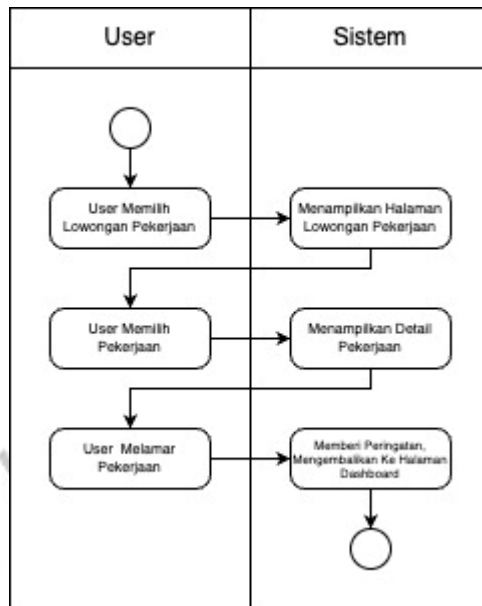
User

Sistem

User Memilih Lowongan Pekerjaan

Menampilkan Halaman Lowongan Pekerjaan

User Memilih Pekerjaan

Menampilkan Detail Pekerjaan

User Melamar Pekerjaan

Memberi Peringatan, Mengembalikan Ke Halaman Dashboard